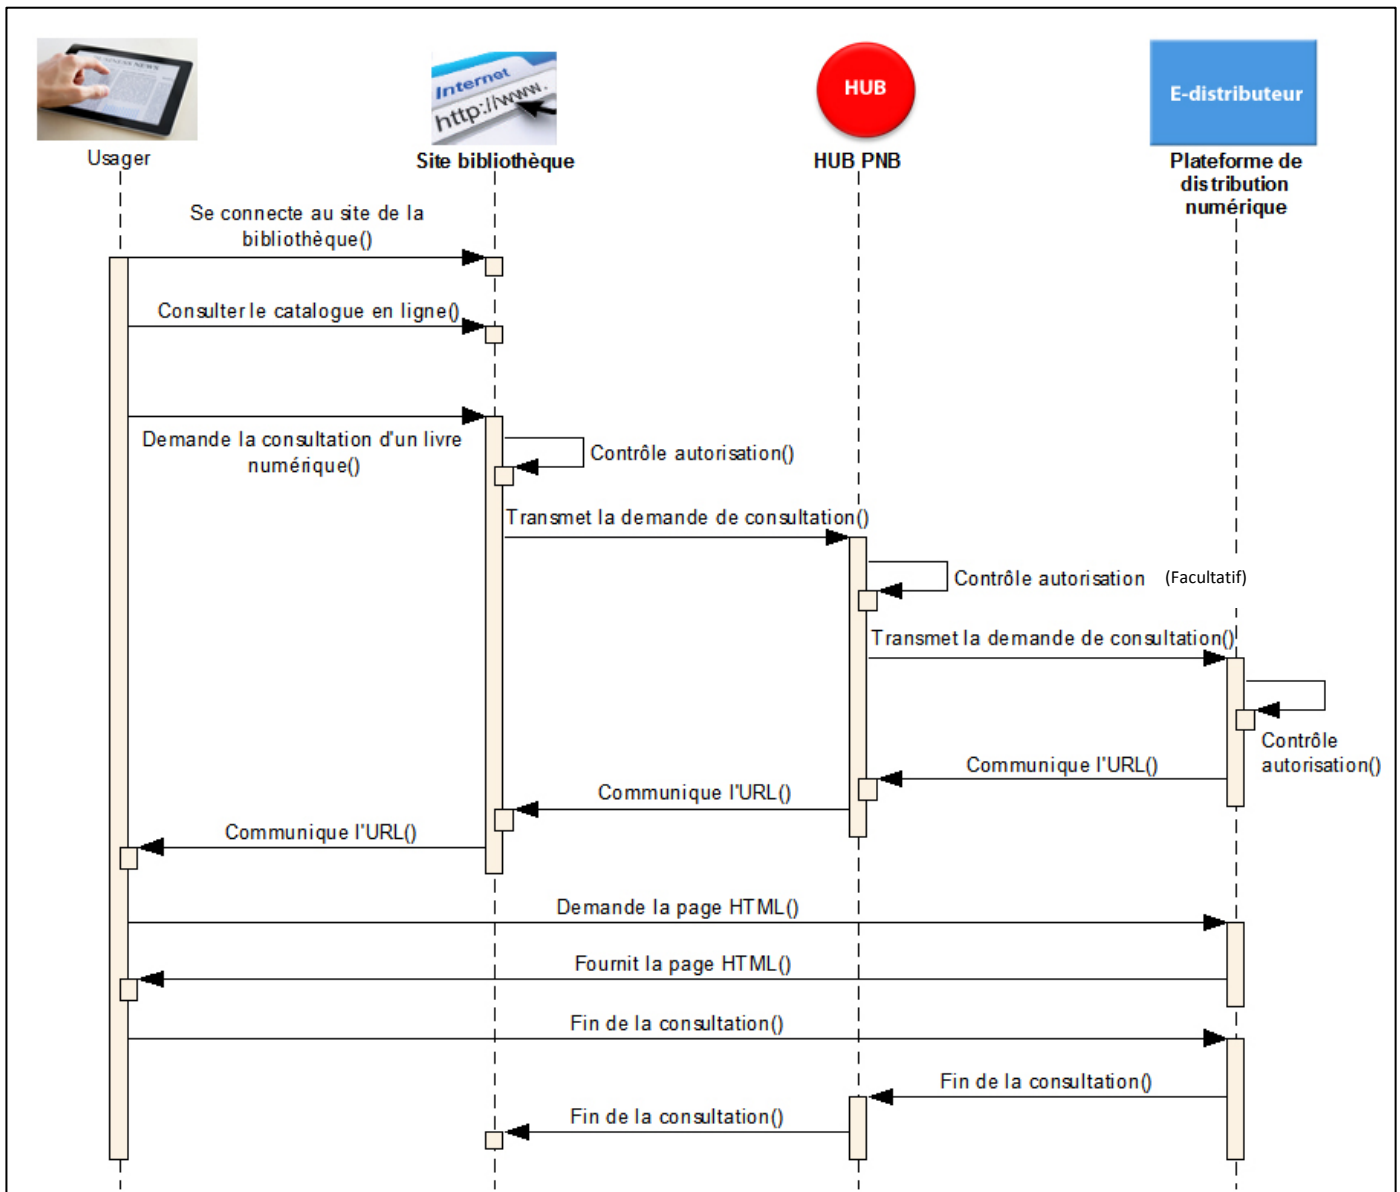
Internet
http://www.
HUB
E-distributeur
Usager
Site bibliothèque
HUB PNB
Plateforme de distribution numérique

Se connecte au site de la bibliothèque()

Consulter le catalogue en ligne()

Demande la consultation d'un livre numérique()

Contrôle autorisation()

Transmet la demande de consultation()

Contrôle autorisation (Facultatif)

Transmet la demande de consultation()

Contrôle autorisation()

Communique l'URL()

Communique l'URL()

Communique l'URL()

Demande la page HTML()

Fournit la page HTML()

Fin de la consultation()

Fin de la consultation()

Fin de la consultation()